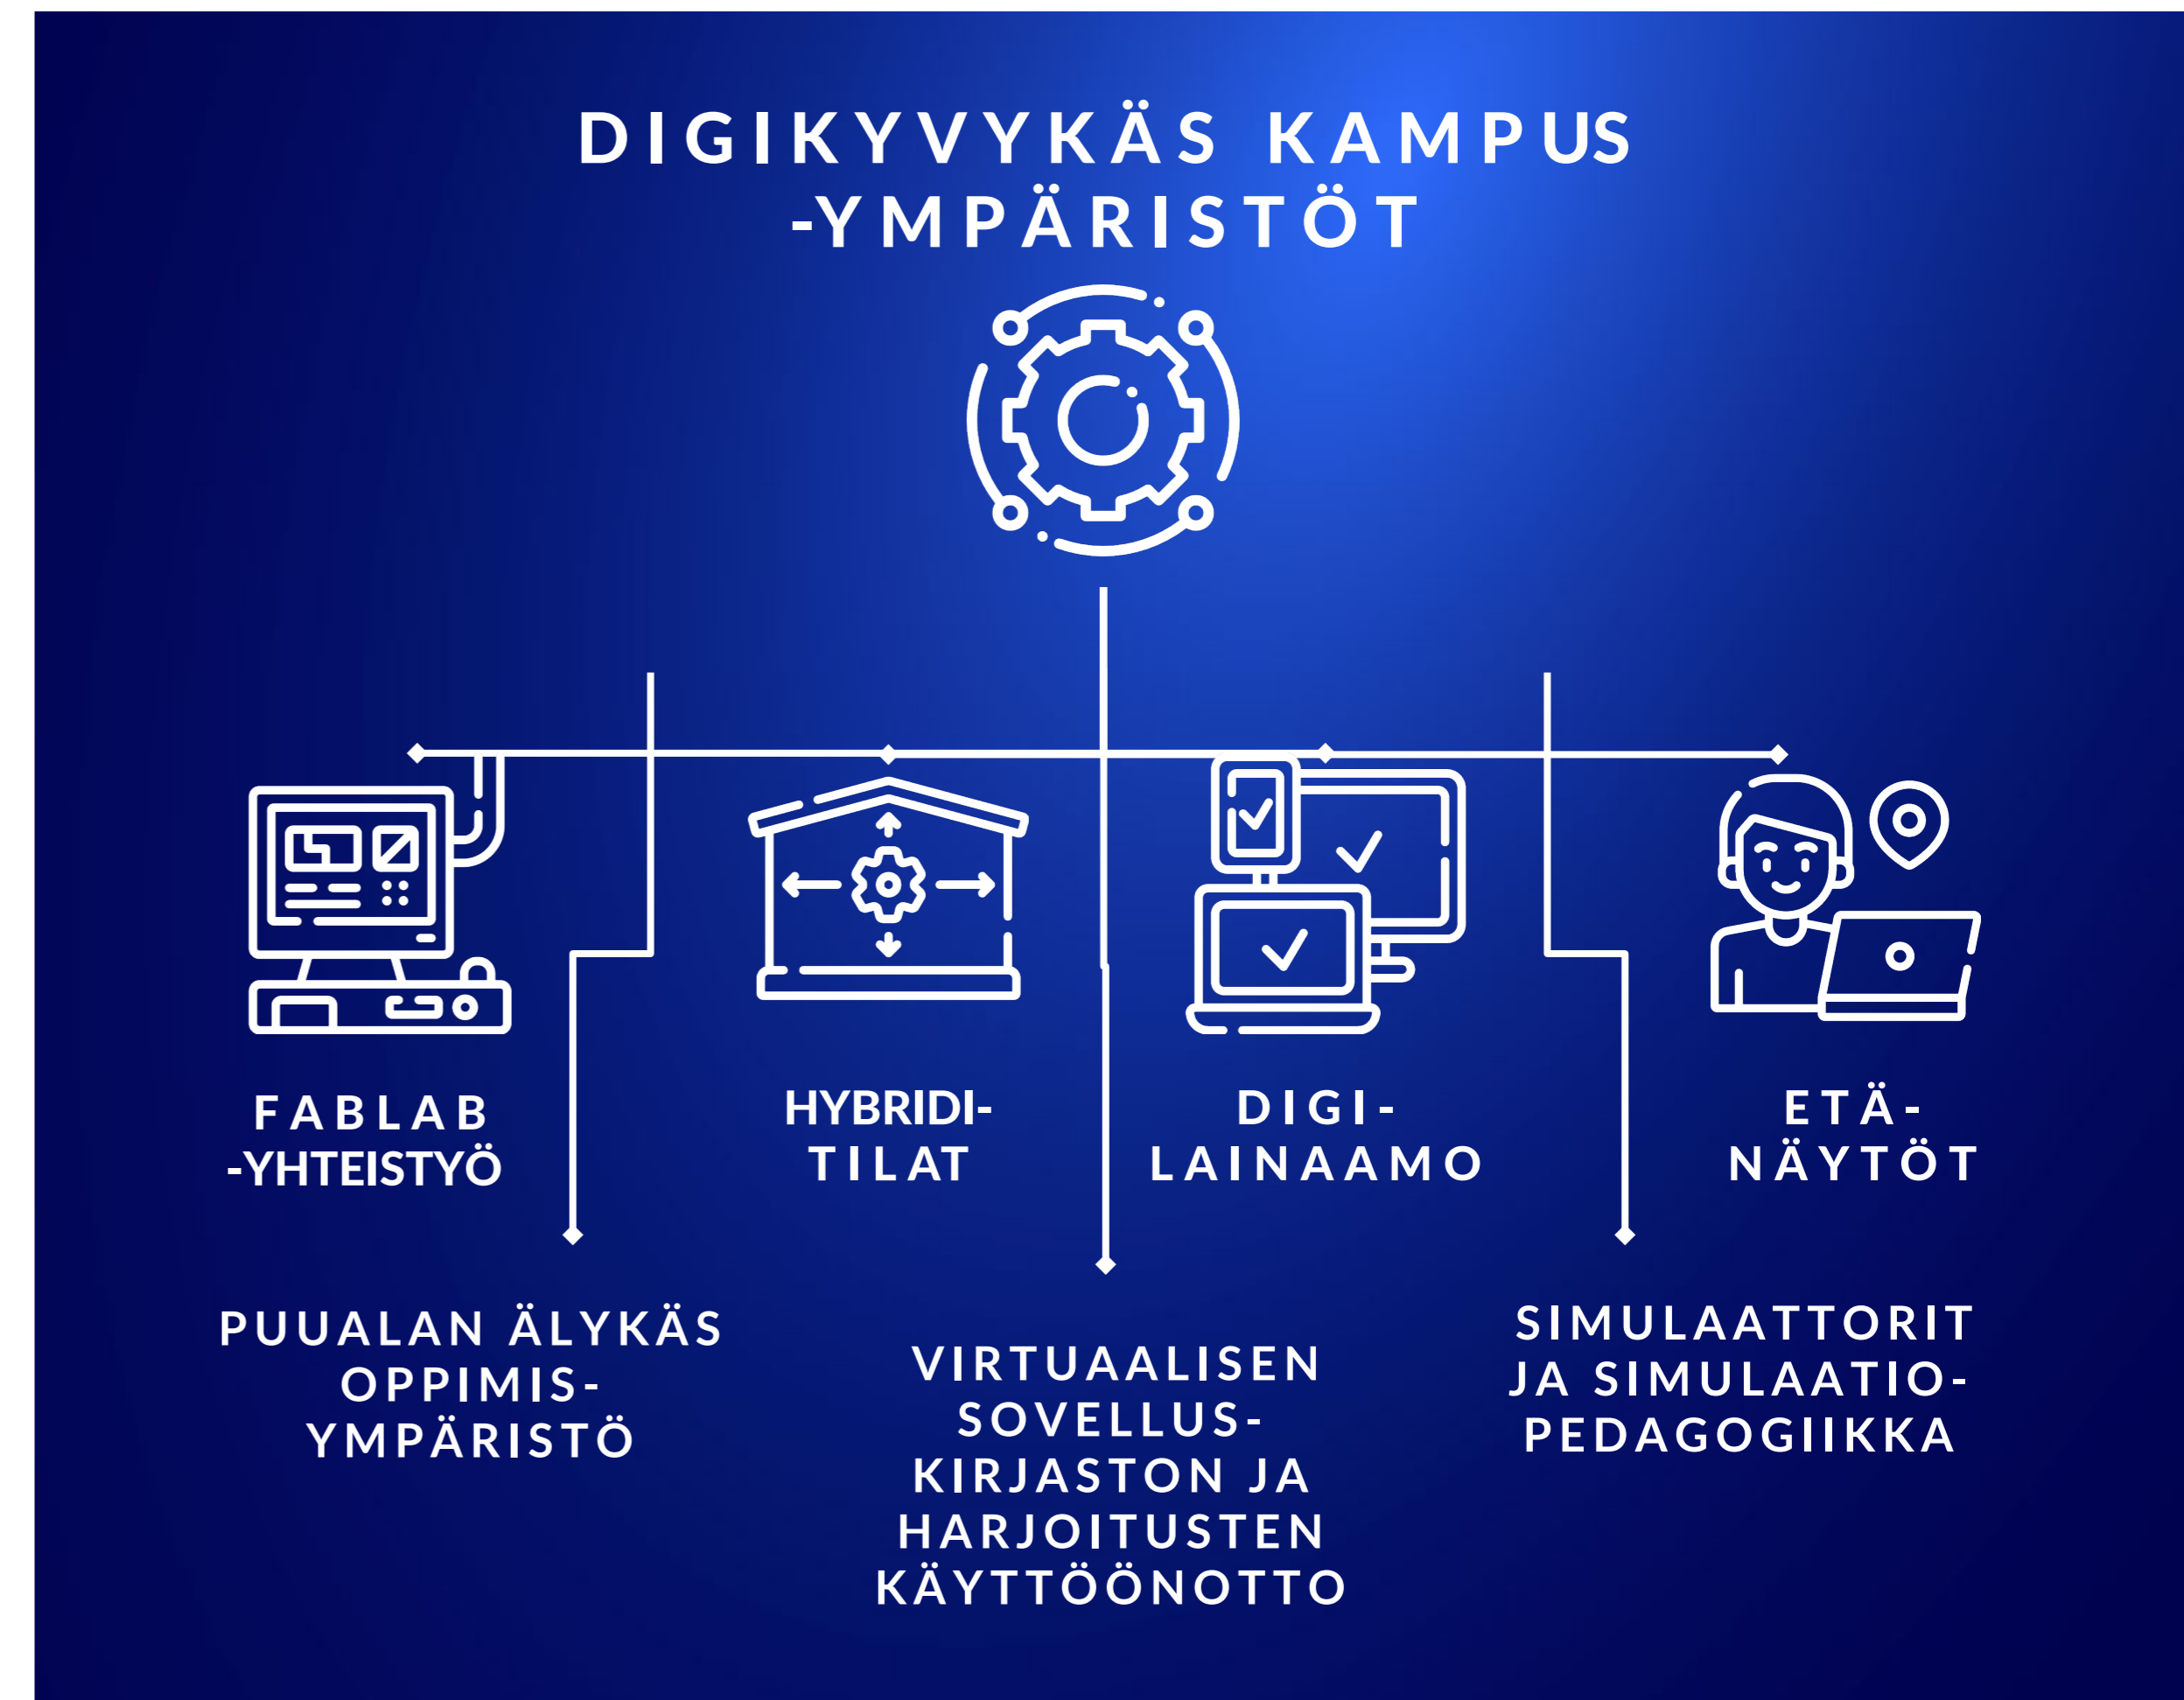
DIGIKYVYKÄS KAMPUS -YMPÄRISTÖT

FABLAB -YHTEISTYÖ

HYBRIDI-TILAT

DIGI-LAINAAMO

ETÄ-NÄYTÖT

PUUALAN ÄLYKÄS OPPIMIS-YMPÄRISTÖ

VIRTUAALISEN SOVELLUS-KIRJASTON JA HARJOITUSTEN KÄYTTÖÖNOTTO

SIMULAATTORIT JA SIMULAATIO-PEDAGOGIIKKA